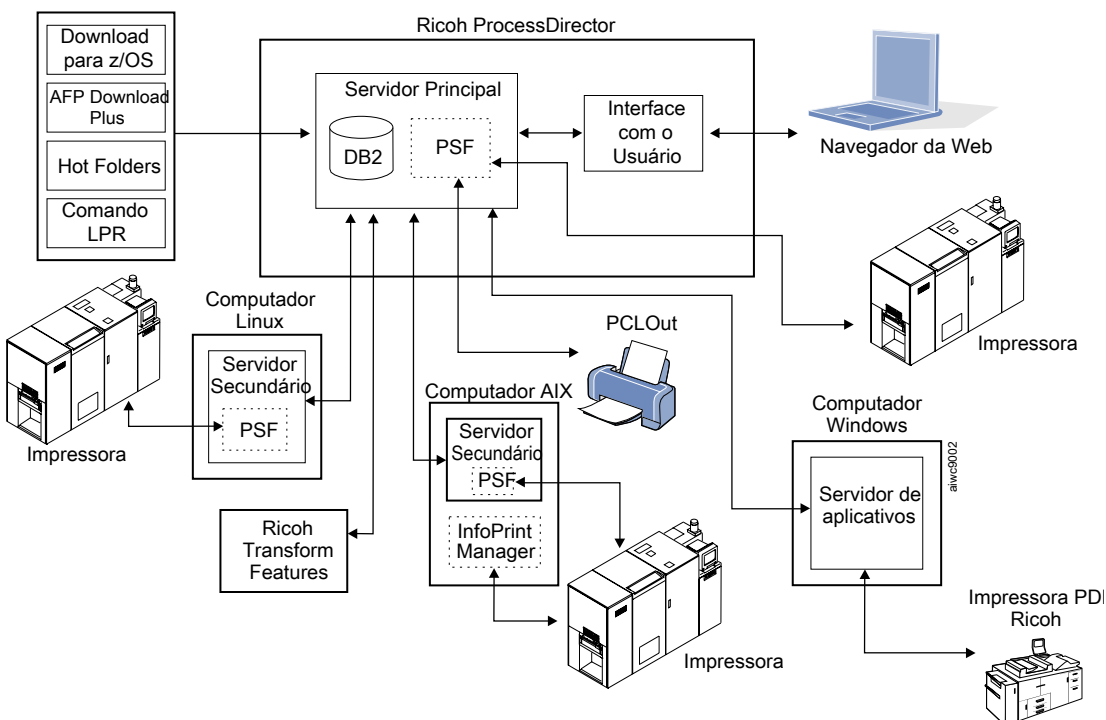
Download para z/OS

AFP Download Plus

Hot Folders

Comando LPR

Ricoh ProcessDirector

Servidor Principal

DB2

PSF

Interface com o Usuário

Navegador da Web

Impressora

Computador Linux

Servidor Secundário

PSF

Impressora

PCLOut

Computador AIX

Servidor Secundário

PSF

InfoPrint Manager

Ricoh Transform Features

Impressora

Computador Windows

Servidor de aplicativos

aiwc9002

Impressora PDF Ricoh